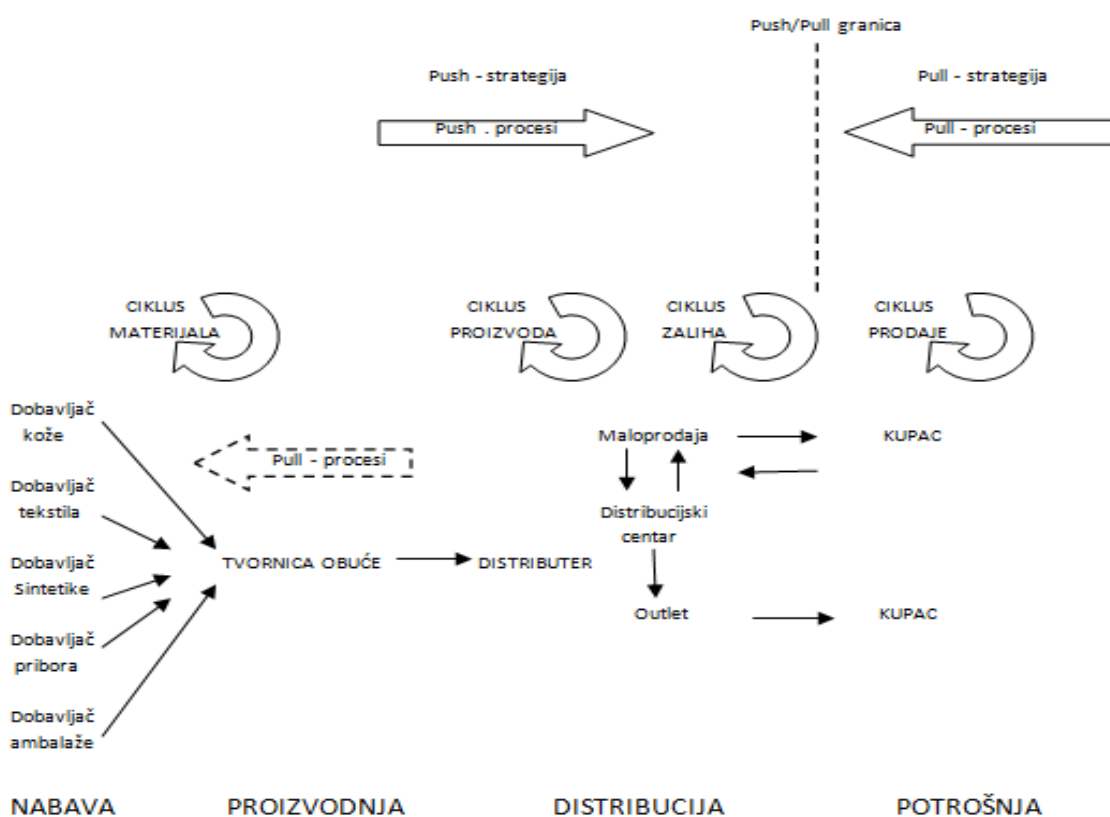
Push/Pull granica

Push - strategija

Push . procesi

Pull - strategija

Pull - procesi

CIKLUS MATERIJALA

CIKLUS PROIZVODA

CIKLUS ZALIHA

CIKLUS PRODAJE

Dobavljač kože

Pull - procesi

Maloprodaja

KUPAC

Dobavljač tekstila

Distribucijski centar

Dobavljač Sintetike

TVORNICA OBUĆE

DISTRIBUTER

Outlet

KUPAC

Dobavljač pribora

Dobavljač ambalaže

NABAVA

PROIZVODNJA

DISTRIBUCIJA

POTROŠNJA